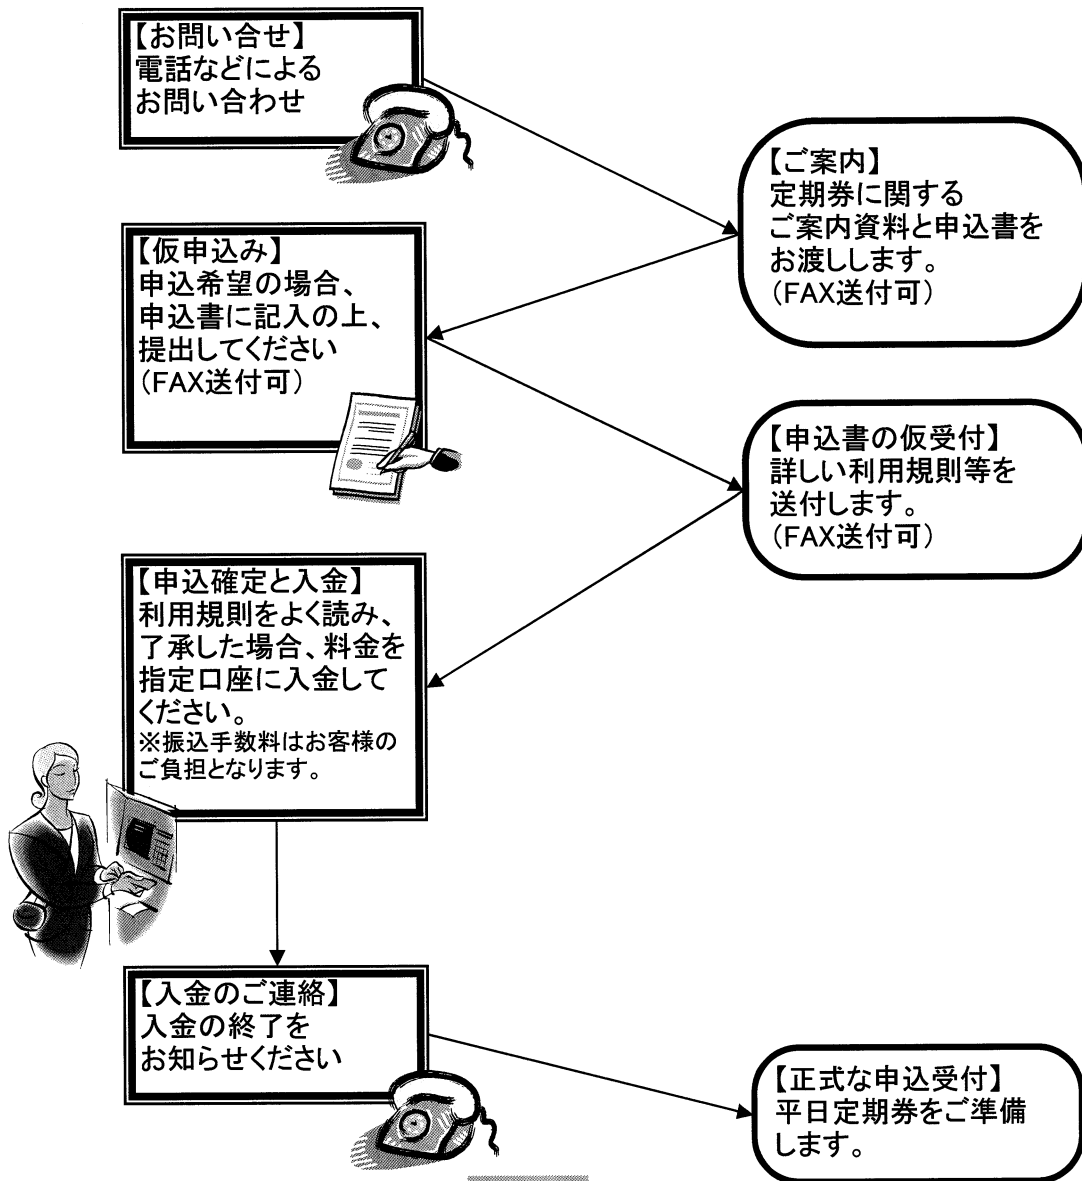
【お問い合せ】
電話などによる
お問い合わせ

【ご案内】
定期券に関する
ご案内資料と申込書を
お渡しします。
（FAX送付可）

【仮申込み】
申込希望の場合、
申込書に記入の上、
提出してください
（FAX送付可）

【申込書の仮受付】
詳しい利用規則等を
送付します。
（FAX送付可）

【申込確定と入金】
利用規則をよく読み、
了承した場合、料金を
指定口座に入金して
ください。
※振込手数料はお客様の
ご負担となります。

【入金のご連絡】
入金の終了を
お知らせください

【正式な申込受付】
平日定期券をご準備
します。